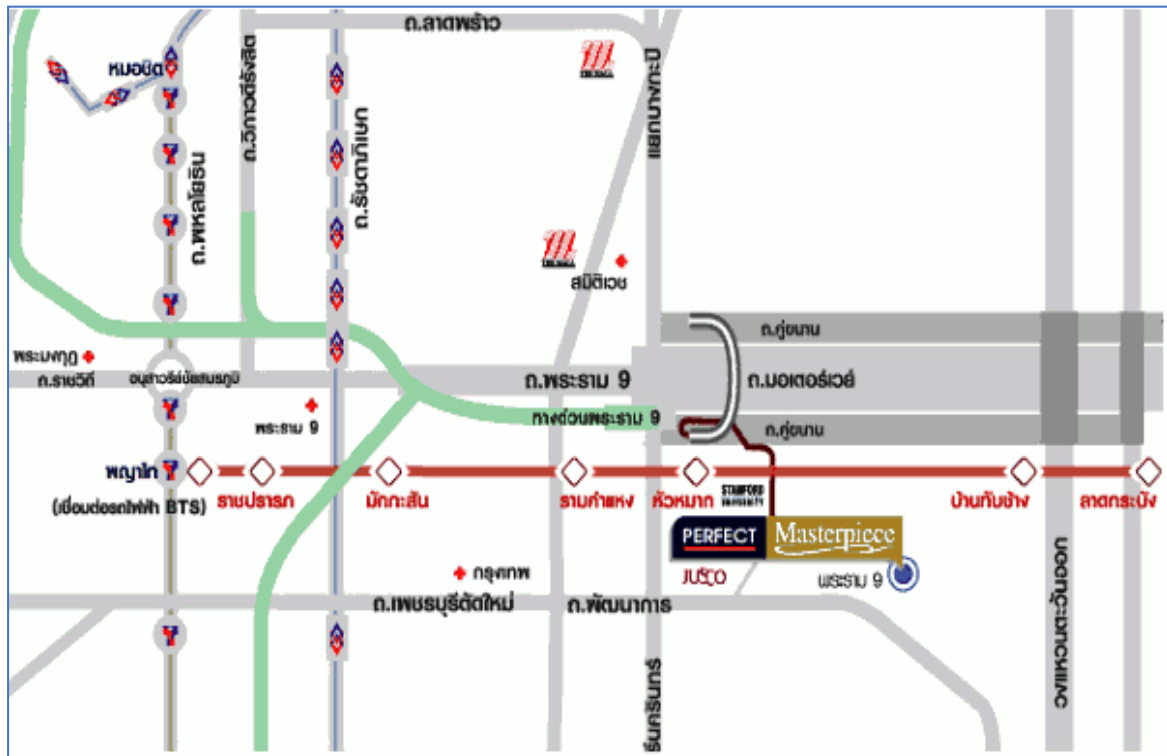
ถ.ลาดพร้าว
หมอชิต
ถ.วิภาวดีรังสิต
ถ.รัชดาภิเษก
แยกบางกะปิ
ถ.พหลโยธิน
สมิติเวช
พระมงกุฎ
ถ.ราชวิถี
อนุสาวรีย์ชัยสมรภูมิ
ถ.พระราม 9
ถ.คู่ขนาน
ถ.มอเตอร์เวย์
ทางด่วนพระราม 9
ถ.คู่ขนาน
พระราม 9
พญาไท
(เชื่อมต่อรถไฟฟ้า BTS)
ราชปรารภ
มักกะสัน
รามคำแหง
หัวหมาก
STAMFORD UNIVERSITY
บ้านทับช้าง
ลาดกระบัง
PERFECT
Masterpiece
JUSCO
พระราม 9
กรุงเทพ
ถ.เพชรบุรีตัดใหม่
ถ.พัฒนาการ
ศรีนครินทร์
ถนนวงแหวนรอบนอก